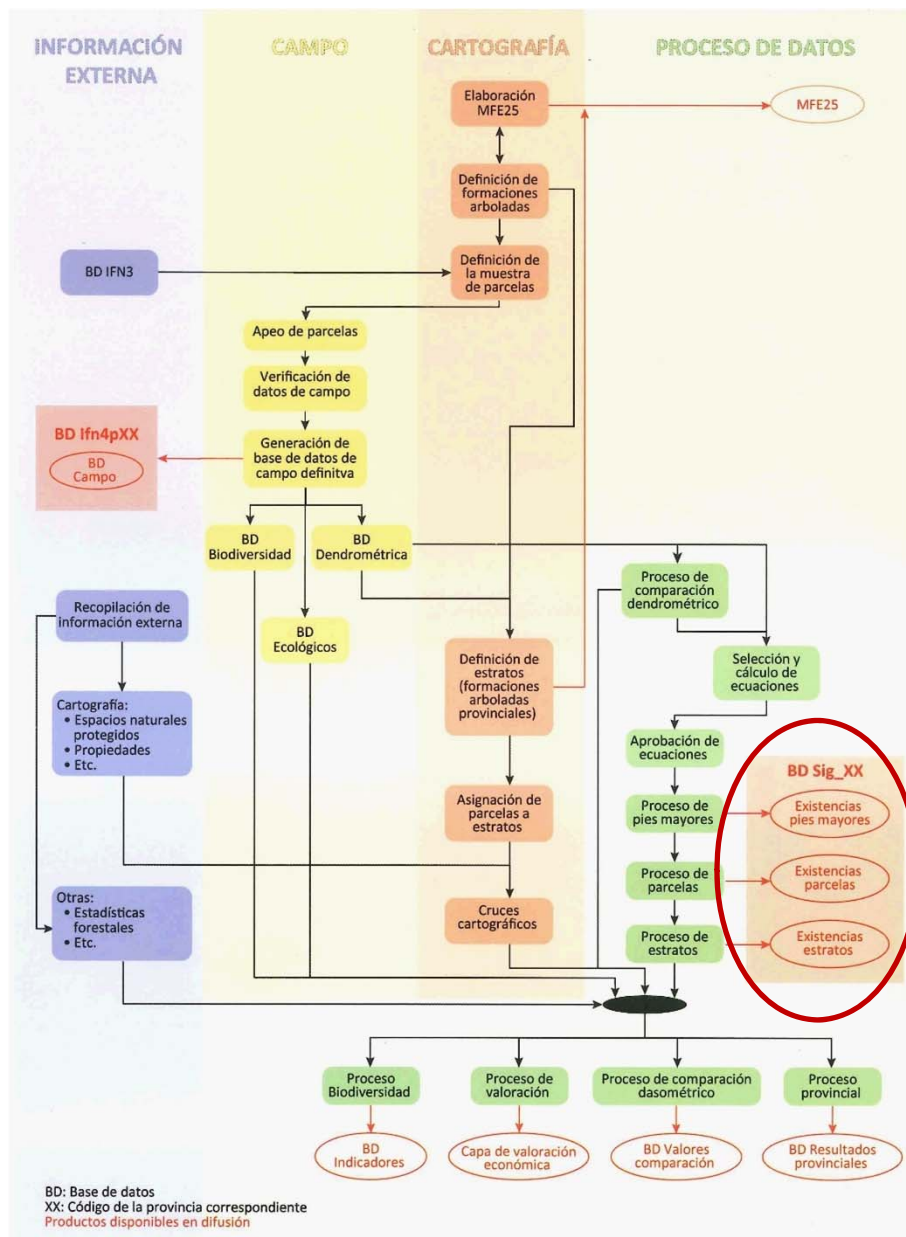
INFORMACIÓN EXTERNA

CAMPO

CARTOGRAFÍA

PROCESO DE DATOS

Elaboración MFE25

MFE25

Definición de formaciones arboladas

BD IFN3

Definición de la muestra de parcelas

Apeo de parcelas

Verificación de datos de campo

BD Ifn4pXX

BD Campo

Generación de base de datos de campo definitva

BD Biodiversidad

BD Dendrométrica

Proceso de comparación dendrométrico

Recopilación de información externa

BD Ecológicos

Definición de estratos (formaciones arboladas provinciales)

Selección y cálculo de ecuaciones

Cartografía:
• Espacios naturales protegidos
• Propiedades
• Etc.

Aprobación de ecuaciones

BD Sig_XX

Proceso de pies mayores

Existencias pies mayores

Asignación de parcelas a estratos

Proceso de parcelas

Existencias parcelas

Otras:
• Estadísticas forestales
• Etc.

Cruces cartográficos

Proceso de estratos

Existencias estratos

Proceso Biodiversidad

Proceso de valoración

Proceso de comparación dasométrico

Proceso provincial

BD Indicadores

Capa de valoración económica

BD Valores comparación

BD Resultados provinciales

BD: Base de datos
XX: Código de la provincia correspondiente
Productos disponibles en difusión